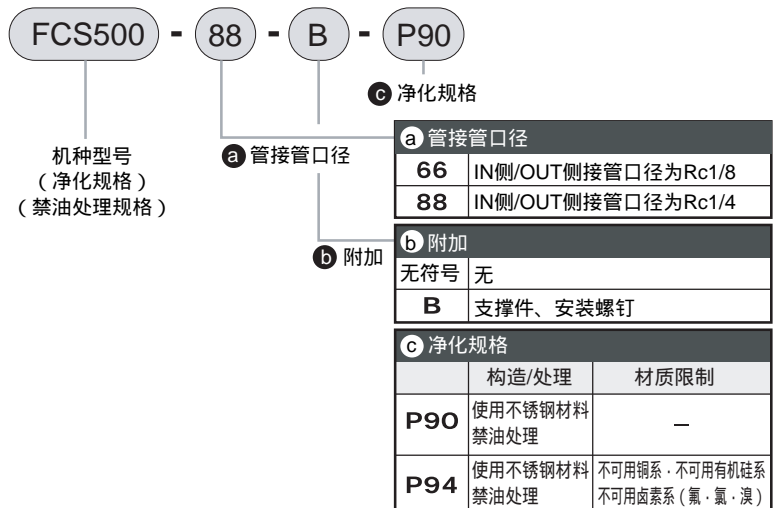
FCS500 - 88 - B - P90

c 净化规格

机种型号
（净化规格）
（禁油处理规格）

a 管接管口径

a 管接管口径

| 66 | IN侧/OUT侧接管口径为Rc1/8 |
|---|---|
| 88 | IN侧/OUT侧接管口径为Rc1/4 |

b 附加

b 附加

| 无符号 | 无 |
|---|---|
| B | 支撑件、安装螺钉 |

c 净化规格

| | 构造/处理 | 材质限制 |
|---|---|---|
| P90 | 使用不锈钢材料 禁油处理 | — |
| P94 | 使用不锈钢材料 禁油处理 | 不可用铜系 · 不可用有机硅系 不可用卤素系（氟 · 氯 · 溴） |